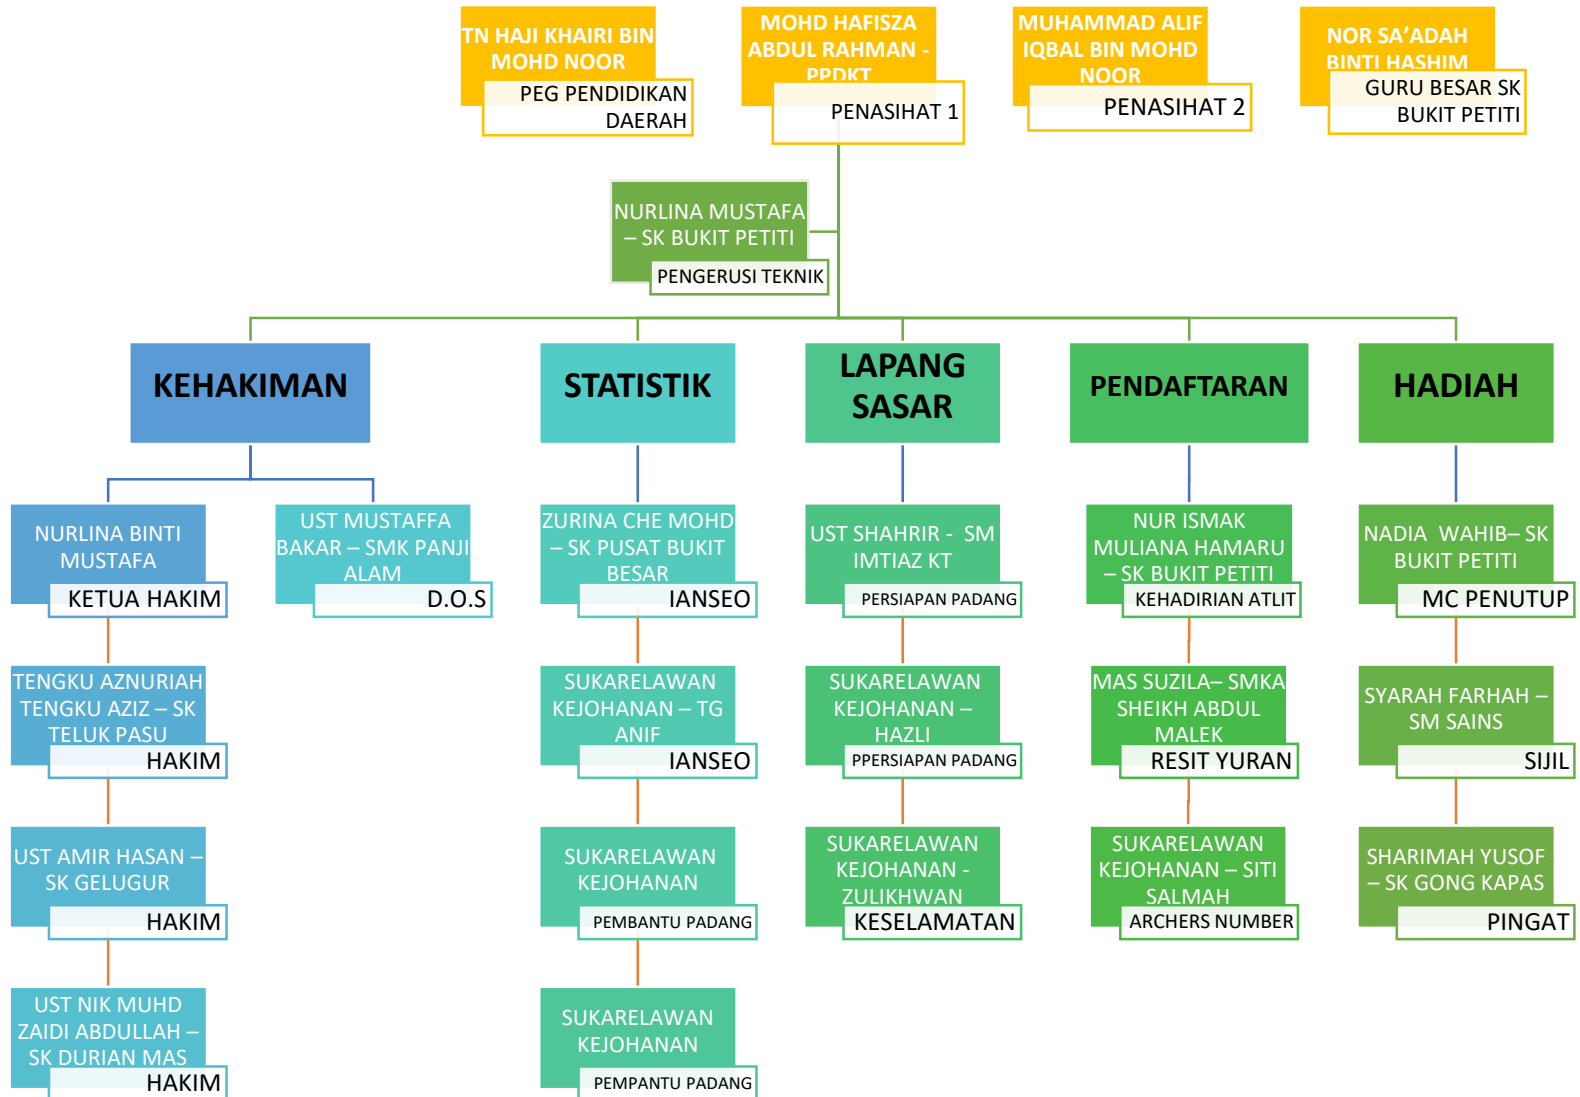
TN HAJI KHAIRI BIN MOHD NOOR
PEG PENDIDIKAN DAERAH

MOHD HAFISZA ABDUL RAHMAN - PPDKT
PENASIHAT 1

MUHAMMAD ALIF IQBAL BIN MOHD NOOR
PENASIHAT 2

NOR SA'ADAH BINTI HASHIM
GURU BESAR SK BUKIT PETITI

NURLINA MUSTAFA – SK BUKIT PETITI
PENGERUSI TEKNIK

KEHAKIMAN

STATISTIK

LAPANG SASAR

PENDAFTARAN

HADIAH

NURLINA BINTI MUSTAFA
KETUA HAKIM

UST MUSTAFFA BAKAR – SMK PANJI ALAM
D.O.S

TENGKU AZNURIAH TENGKU AZIZ – SK TELUK PASU
HAKIM

UST AMIR HASAN – SK GELUGUR
HAKIM

UST NIK MUHD ZAIDI ABDULLAH – SK DURIAN MAS
HAKIM

ZURINA CHE MOHD – SK PUSAT BUKIT BESAR
IANSEO

SUKARELAWAN KEJOHANAN – TG ANIF
IANSEO

SUKARELAWAN KEJOHANAN
PEMBANTU PADANG

SUKARELAWAN KEJOHANAN
PEMPANTU PADANG

UST SHAHRIR - SM IMTIAZ KT
PERSIAPAN PADANG

SUKARELAWAN KEJOHANAN – HAZLI
PPERSIAPAN PADANG

SUKARELAWAN KEJOHANAN - ZULIKHWAN
KESELAMATAN

NUR ISMAK MULIANA HAMARU – SK BUKIT PETITI
KEHADIRIAN ATLIT

MAS SUZILA– SMKA SHEIKH ABDUL MALEK
RESIT YURAN

SUKARELAWAN KEJOHANAN – SITI SALMAH
ARCHERS NUMBER

NADIA WAHIB– SK BUKIT PETITI
MC PENUTUP

SYARAH FARHAH – SM SAINS
SIJIL

SHARIMAH YUSOF – SK GONG KAPAS
PINGAT